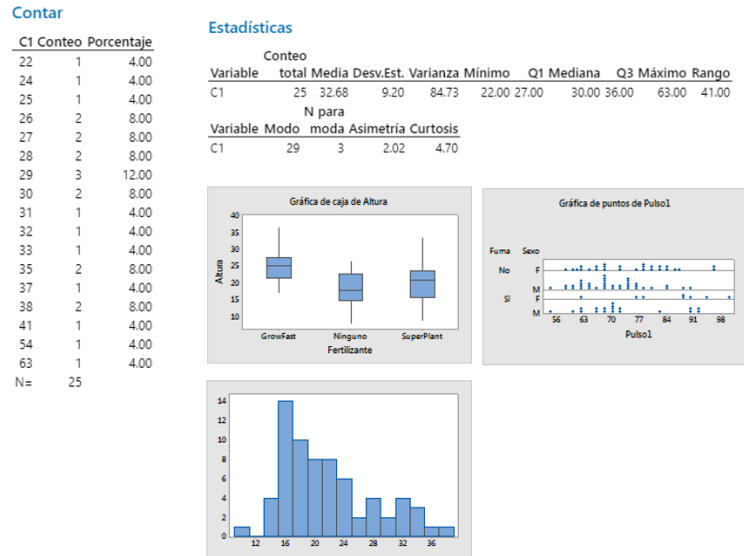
Contar

| C1 | Conteo | Porcentaje |
|---|---|---|
| 22 | 1 | 4.00 |
| 24 | 1 | 4.00 |
| 25 | 1 | 4.00 |
| 26 | 2 | 8.00 |
| 27 | 2 | 8.00 |
| 28 | 2 | 8.00 |
| 29 | 3 | 12.00 |
| 30 | 2 | 8.00 |
| 31 | 1 | 4.00 |
| 32 | 1 | 4.00 |
| 33 | 1 | 4.00 |
| 35 | 2 | 8.00 |
| 37 | 1 | 4.00 |
| 38 | 2 | 8.00 |
| 41 | 1 | 4.00 |
| 54 | 1 | 4.00 |
| 63 | 1 | 4.00 |
| N= | 25 | |

Estadísticas

| Variable | Conteo total | Media | Desv.Est. | Varianza | Mínimo | Q1 | Mediana | Q3 | Máximo | Rango |
|---|---|---|---|---|---|---|---|---|---|---|
| C1 | 25 | 32.68 | 9.20 | 84.73 | 22.00 | 27.00 | 30.00 | 36.00 | 63.00 | 41.00 |

| Variable | Modo | N para moda | Asimetría | Curtosis |
|---|---|---|---|---|
| C1 | 29 | 3 | 2.02 | 4.70 |

Gráfica de caja de Altura
Altura
40
35
30
25
20
15
10
GrowFast Ninguno SuperPlant
Fertilizante

Gráfica de puntos de Pulso1
Fuma Sexo
No F
M
Sí F
M
56 63 70 77 84 91 98
Pulso1

14
12
10
8
6
4
2
0
12 16 20 24 28 32 36